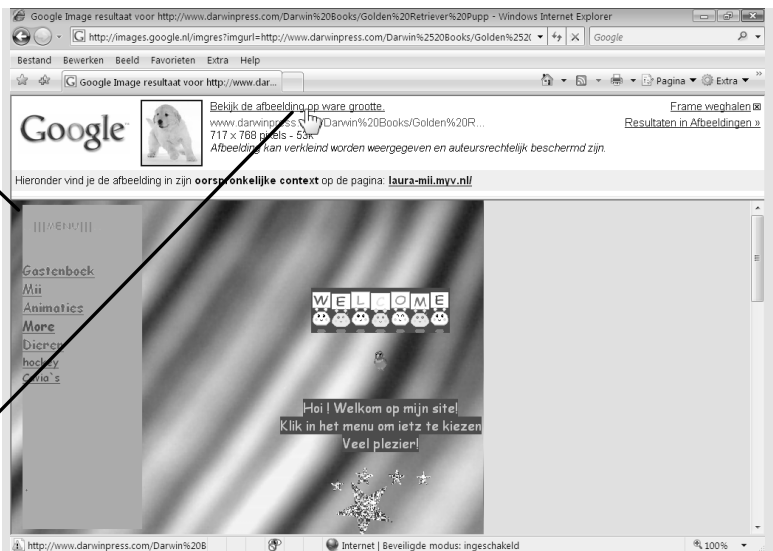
Google Image resultaat voor http://www.darwinpress.com/Darwin%20Books/Golden%20Retriever%20Pupp - Windows Internet Explorer

http://images.google.nl/imgres?imgurl=http://www.darwinpress.com/Darwin%2520Books/Golden%252(

Google

Bestand Bewerken Beeld Favorieten Extra Help

Google Image resultaat voor http://www.dar...

Pagina ▾ Extra ▾

Google

Bekijk de afbeelding op ware grootte.
www.darwinpress.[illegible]/Darwin%20Books/Golden%20R...
717 x 768 pixels - 53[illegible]
Afbeelding kan verkleind worden weergegeven en auteursrechtelijk beschermd zijn.

Frame weghalen
Resultaten in Afbeeldingen »

Hieronder vind je de afbeelding in zijn oorspronkelijke context op de pagina: laura-mii.myv.nl/

|||MENU|||

Gastenboek
Mii
Animaties
More
Dieren
hockey
Cavia's

WELCOME

Hoi ! Welkom op mijn site!
Klik in het menu om ietz te kiezen
Veel plezier!

http://www.darwinpress.com/Darwin%20B

Internet | Beveiligde modus: ingeschakeld

100%